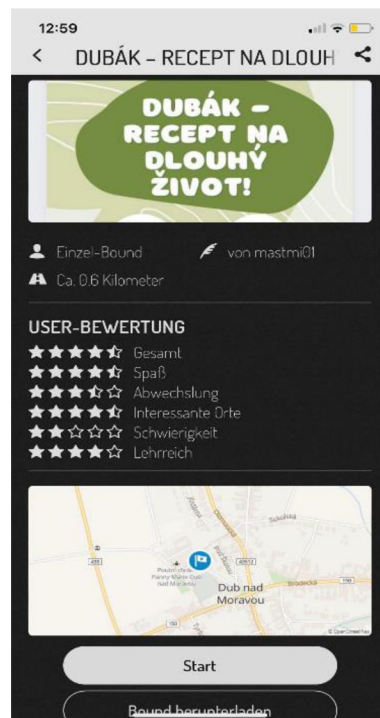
12:59

<

DUBÁK – RECEPT NA DLOUH

DUBÁK – RECEPT NA DLOUHÝ ŽIVOT!

Einzel-Bound

von mastmi01

Ca. 0.6 Kilometer

USER-BEWERTUNG

Gesamt

Spaß

Abwechslung

Interessante Orte

Schwierigkeit

Lehrreich

Dub nad Moravou

Start

Bound herunterladen